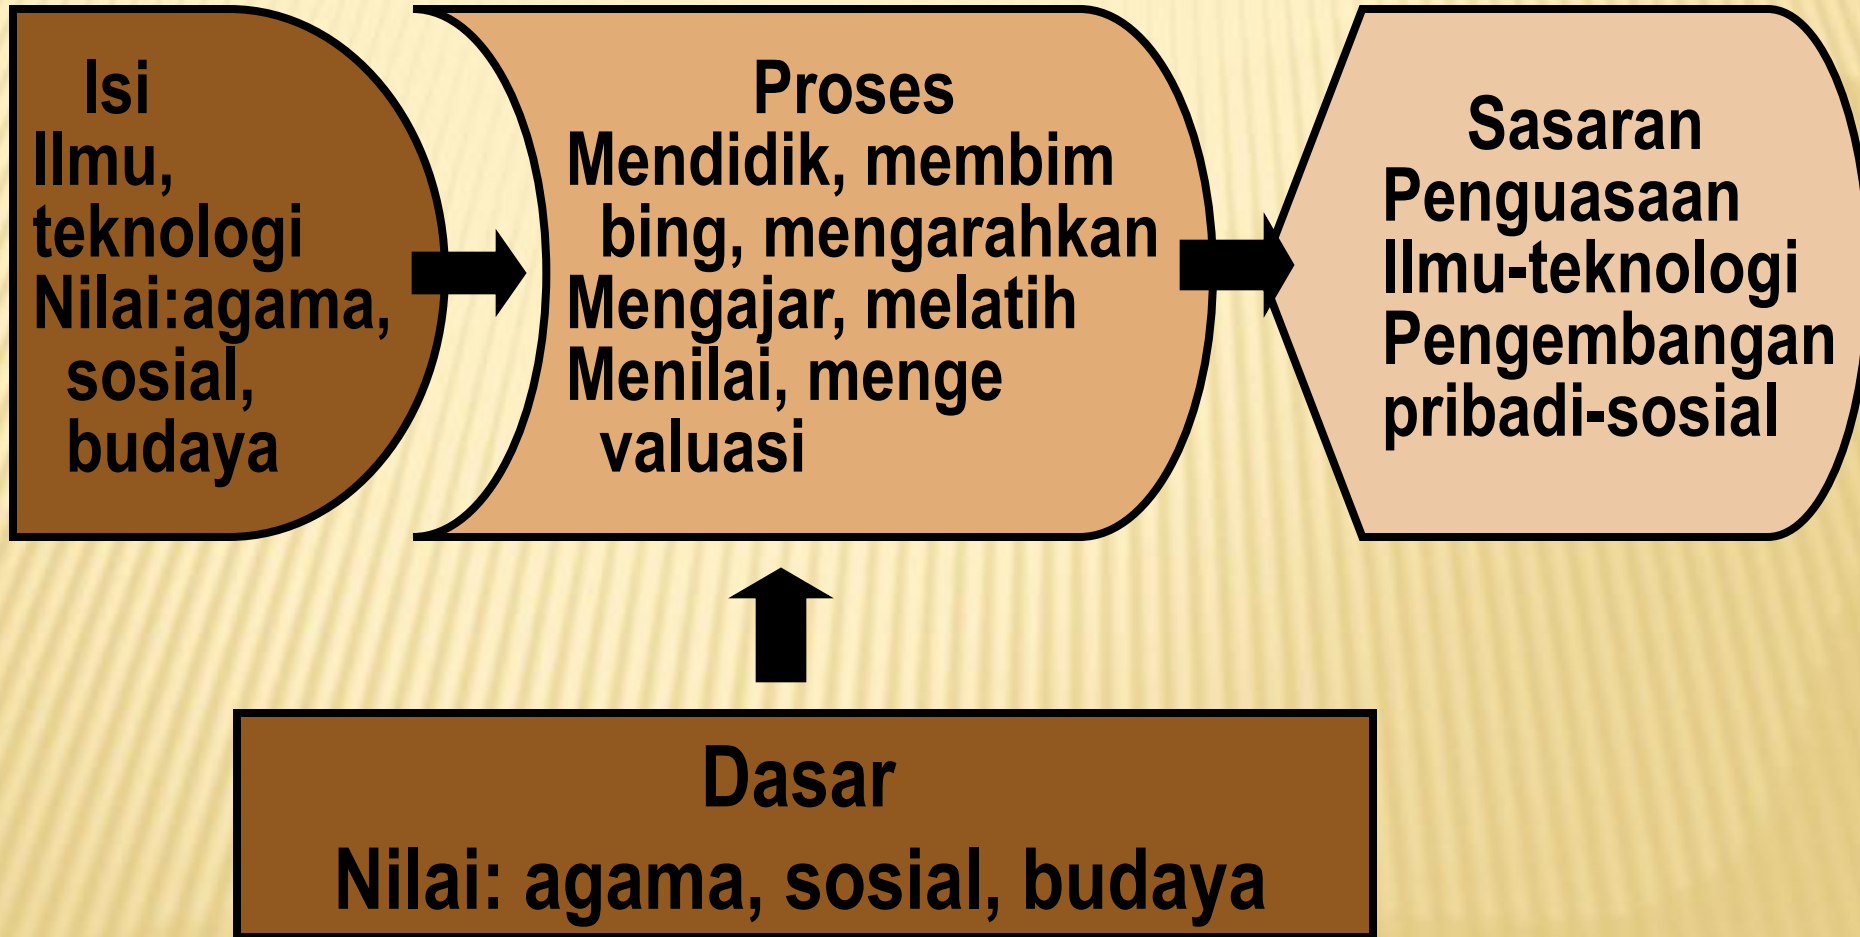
Isi
Ilmu, teknologi
Nilai:agama, sosial, budaya

Proses
Mendidik, membimbing, mengarahkan
Mengajar, melatih
Menilai, mengevaluasi

Sasaran
Penguasaan Ilmu-teknologi
Pengembangan pribadi-sosial

Dasar
Nilai: agama, sosial, budaya